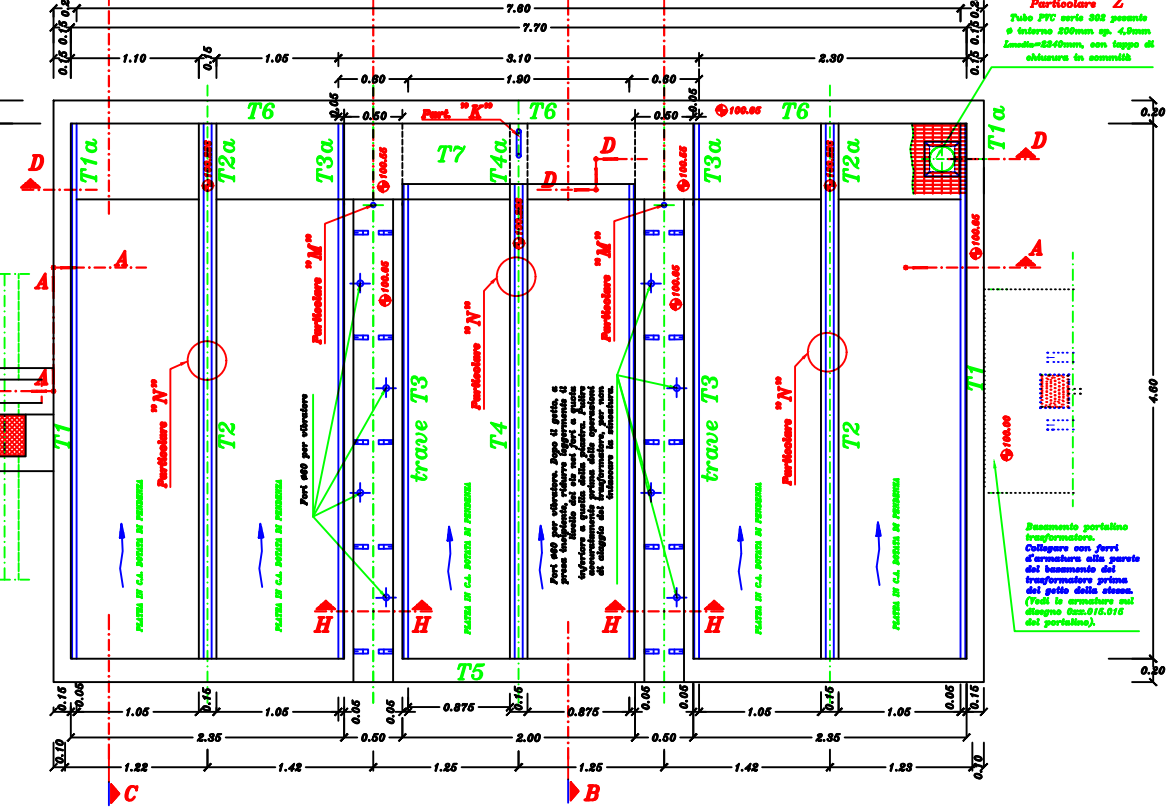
7.80
7.70
0.15 0.15 0.2
1.10
0.15
1.05
3.10
2.30
0.15 0.15 0.2
0.80
1.90
0.80
0.05
0.50
0.50
0.05
Particolare "Z"
Tubo PVC serie 302 pesante
Φ interno 200mm sp. 4.9mm
Lunghezza=2240mm, con tappo di
chiusura in sommità
0.20
T6
Part. "K"
T6
⊕100.65
T6
D
T1a
T2a
T3a
T7
T4a
D
D
T3a
T2a
T1a
D
⊕100.65
⊕100.65
⊕100.65
⊕100.65
⊕100.65
⊕100.65
⊕100.65
A
A
A
A
Particolare "M"
Particolare "N"
Particolare "M"
Particolare "N"
Particolare "N"
Particolare "N"
⊕100.65
⊕100.65
T1
T2
trave T3
T4
trave T3
T2
T1
4.60
Ferri Φ60 per vibratore
Ferri Φ60 per vibratore. Dopo il getto, a presa incipiente, ridurre leggermente il livello dei ferri e questo inferiore a quello della platea. Pulire accuratamente prima delle operazioni di alaggio del trasformatore per non trascurare la vibrazione.
⊕100.00
PLATEA IN C.A. DOTATA DI PENDENZA
PLATEA IN C.A. DOTATA DI PENDENZA
PLATEA IN C.A. DOTATA DI PENDENZA
PLATEA IN C.A. DOTATA DI PENDENZA
PLATEA IN C.A. DOTATA DI PENDENZA
PLATEA IN C.A. DOTATA DI PENDENZA
Basamento portalino trasformatore.
Collegare con ferri d'armatura alla parete del basamento del trasformatore prima del getto della stessa.
(Vedi le armature sul disegno 0xx.015.016 dei portalino).
H
H
H
H
T5
0.20
0.15
0.05
1.05
0.15
1.05
0.05
0.05
0.05
0.875
0.15
0.875
0.05
0.05
0.05
1.05
0.15
1.05
0.05
0.15
0.10
2.35
0.50
2.00
0.50
2.35
1.22
1.42
1.25
1.25
1.42
1.23
0.10
C
B